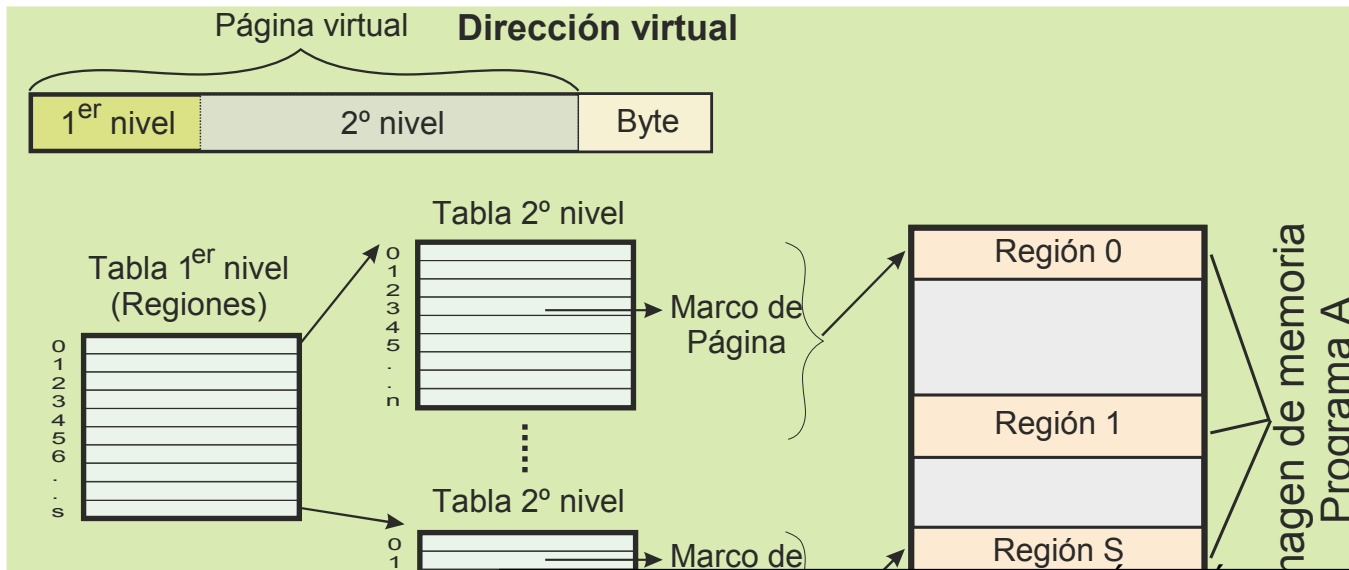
Página virtual

Dirección virtual

| $1^{er}$ nivel | 2º nivel | Byte |
|---|---|---|

Tabla $1^{er}$ nivel (Regiones)

0
1
2
3
4
5
6
.
.
s

Tabla 2º nivel

0
1
2
3
4
5
.
.
n

Marco de Página

Tabla 2º nivel

0
1

Marco de

Región 0

Región 1

Región S

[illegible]nagen de memoria
Programa A